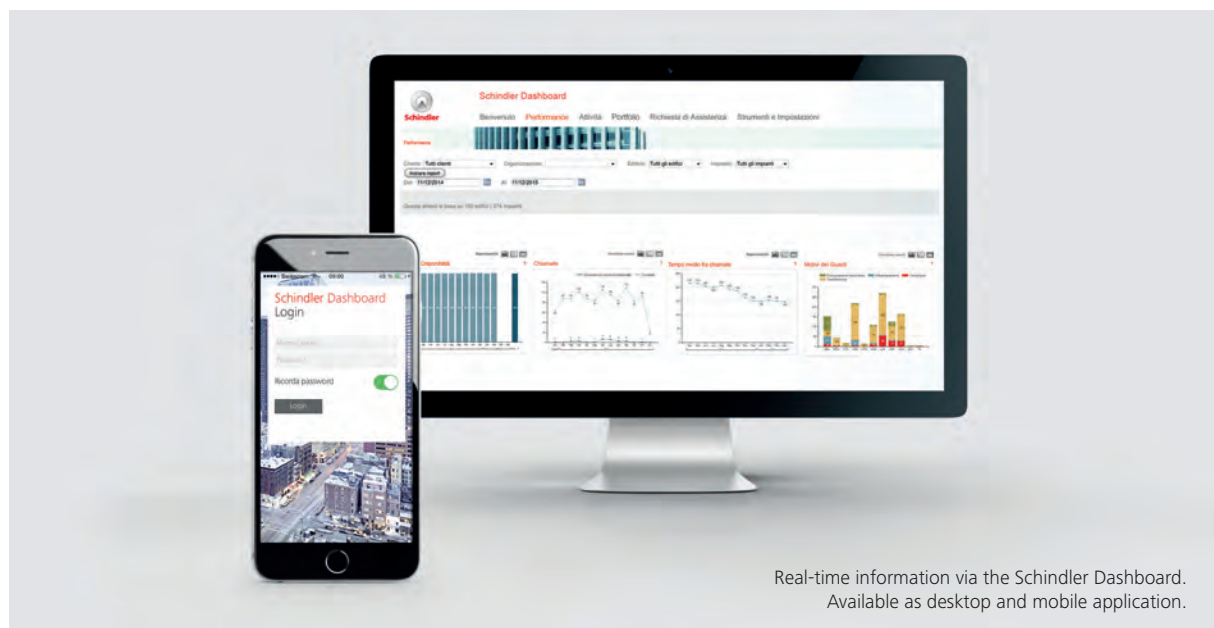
Schindler

Schindler Dashboard

Benvenuto Performance Attività Portfolio Richiesta di Assistenza Strumenti e Impostazioni

Performance

Cliente: Tutti clienti Organizzazione: Edificio: Tutti gli edifici Impianto: Tutti gli impianti

Aggiorna report

Dal: 11/12/2014 al: 11/12/2015

Questa analisi si basa su 150 edifici | 374 impianti

Disponibilità

Chiamate

Tempo medio fra chiamate

Motivi dei Guasti

Schindler Dashboard
Login

Recorda password

Login

Real-time information via the Schindler Dashboard.
Available as desktop and mobile application.